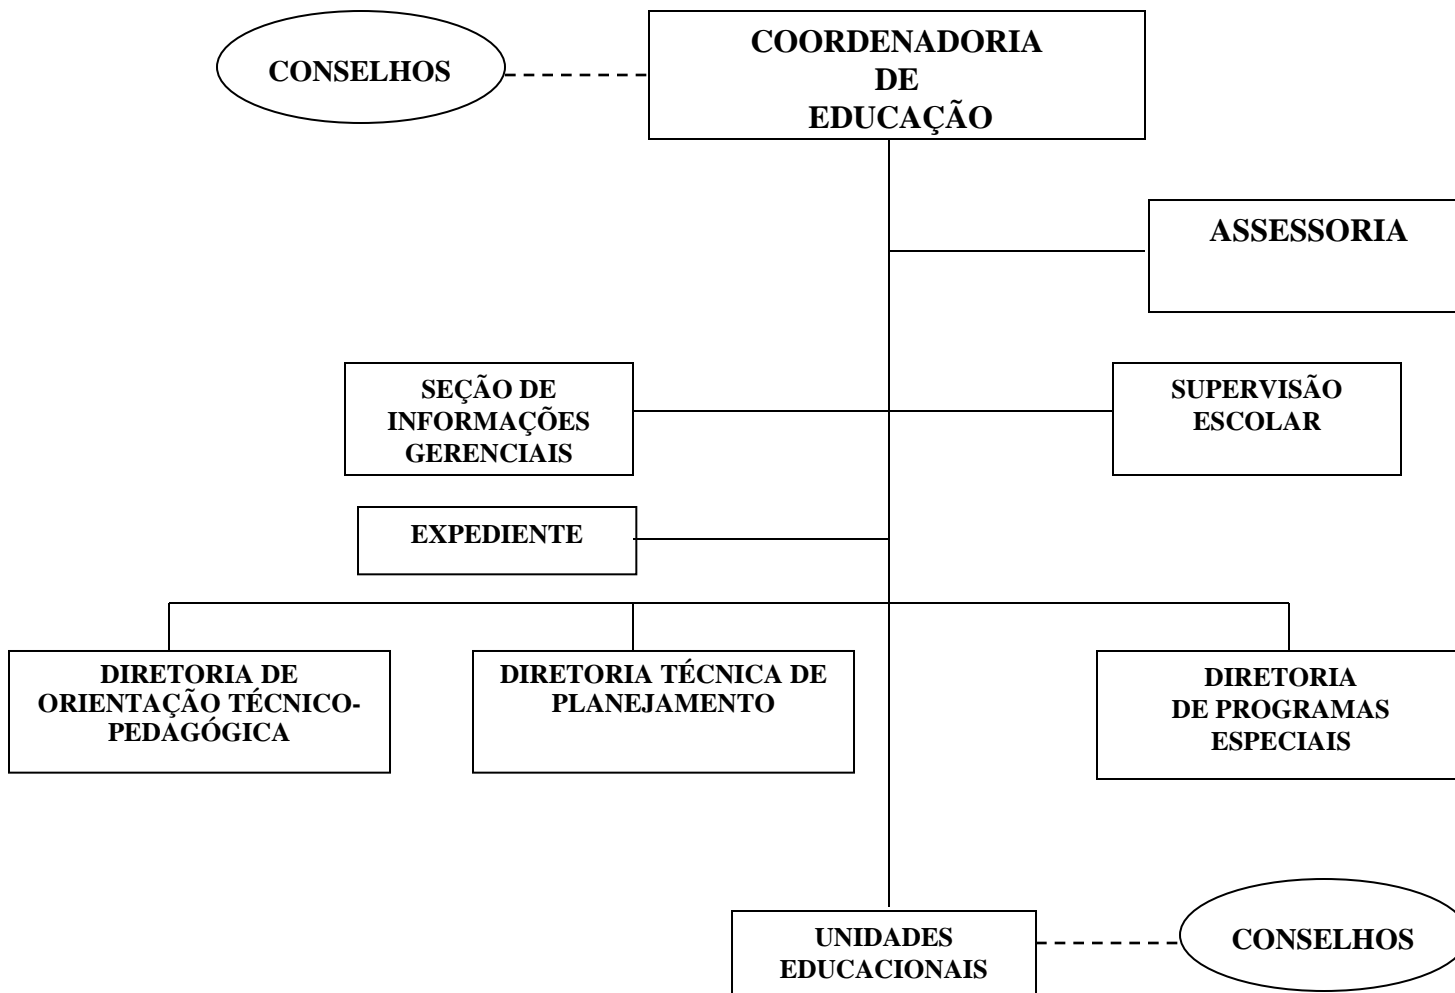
CONSELHOS

COORDENADORIA
DE
EDUCAÇÃO

ASSESSORIA

SEÇÃO DE INFORMAÇÕES GERENCIAIS

SUPERVISÃO ESCOLAR

EXPEDIENTE

DIRETORIA DE ORIENTAÇÃO TÉCNICO-PEDAGÓGICA

DIRETORIA TÉCNICA DE PLANEJAMENTO

DIRETORIA DE PROGRAMAS ESPECIAIS

UNIDADES EDUCACIONAIS

CONSELHOS